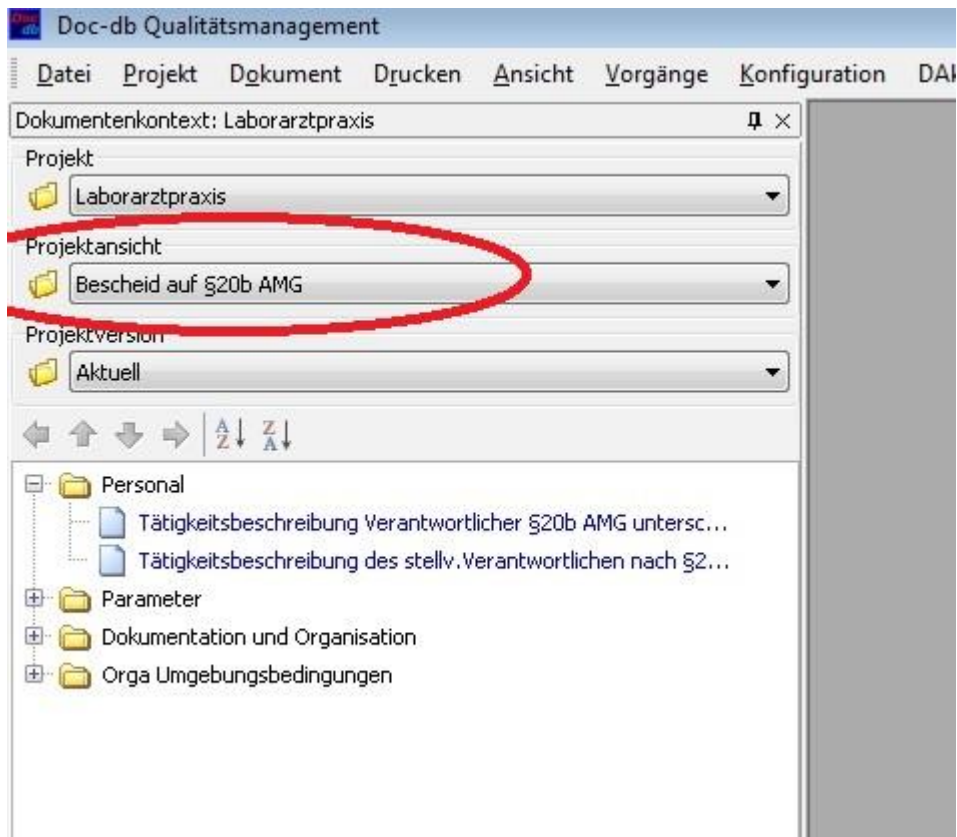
Doc-db Qualitätsmanagement

Datei Projekt Dokument Drucken Ansicht Vorgänge Konfiguration DAK

Dokumentenkontext: Laborarztpraxis

Projekt

Laborarztpraxis

Projektansicht

Bescheid auf §20b AMG

Projektversion

Aktuell

Personal

Tätigkeitsbeschreibung Verantwortlicher §20b AMG untersc...

Tätigkeitsbeschreibung des stellv.Verantwortlichen nach §2...

Parameter

Dokumentation und Organisation

Orga Umgebungsbedingungen